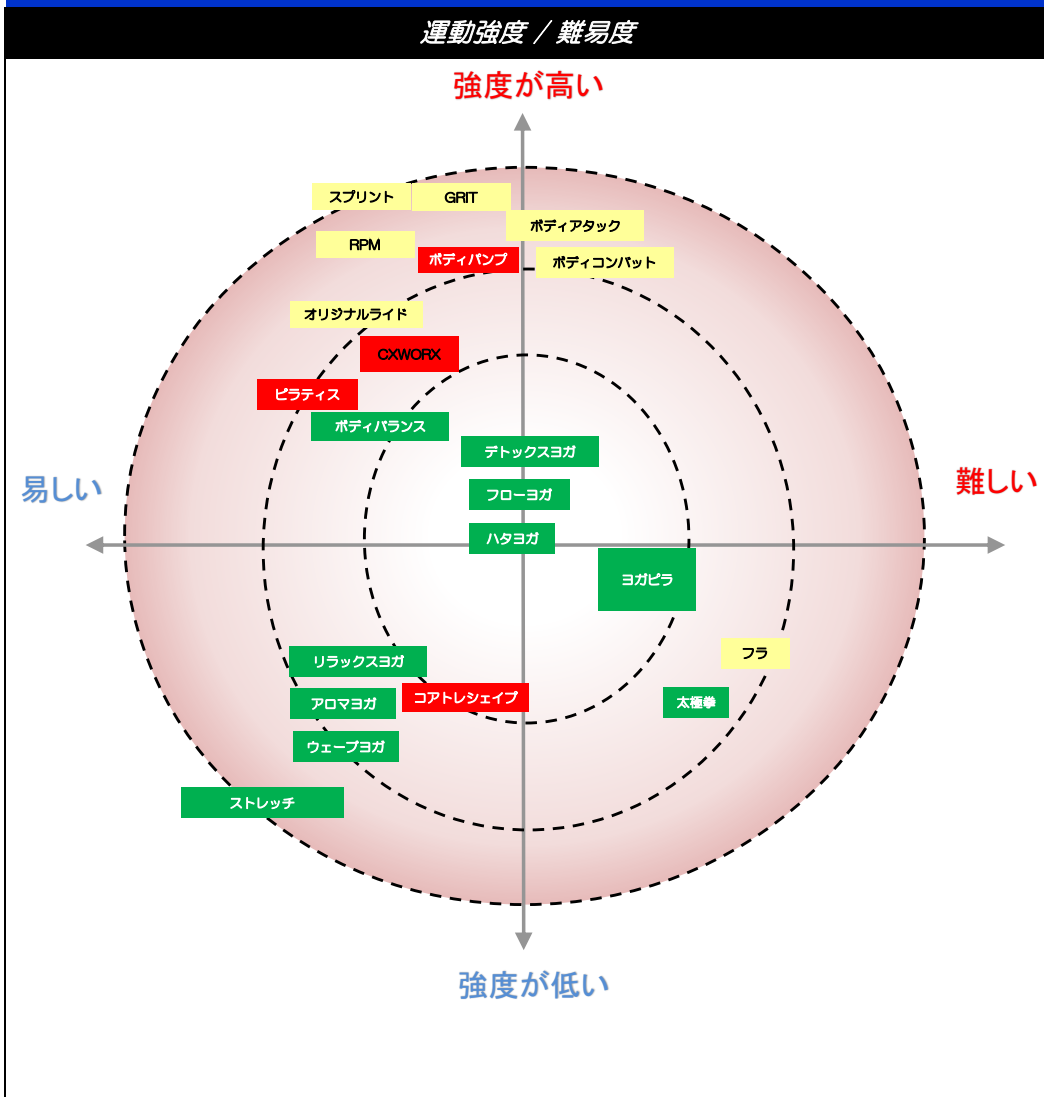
運動強度 ／ 難易度

強度が高い

スプリント
GRIT
ボディアタック
RPM
ボディパンプ
ボディコンバット
オリジナルライド
CXWORX
ピラティス
ボディバランス
デトックスヨガ

易しい

フローヨガ

難しい

ハタヨガ
ヨガピラ
フラ
リラックスヨガ
アロマヨガ
コアトレシェイプ
太極拳
ウェーブヨガ
ストレッチ

強度が低い